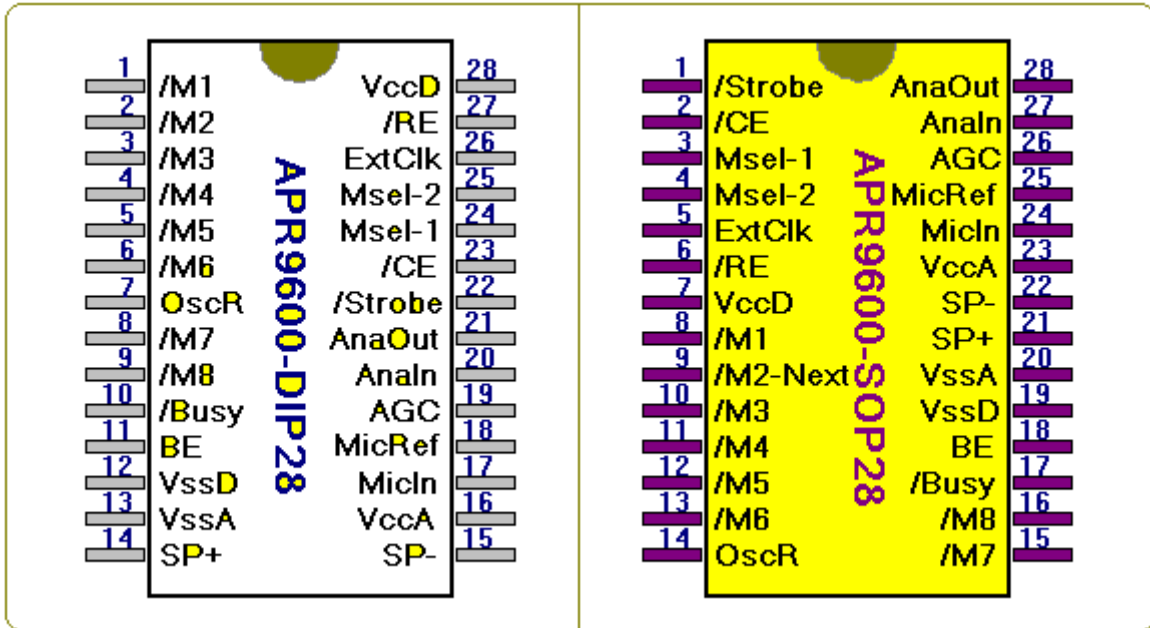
APR9600-DIP28

| Pin | Name | Name | Pin |
|---|---|---|---|
| 1 | /M1 | VccD | 28 |
| 2 | /M2 | /RE | 27 |
| 3 | /M3 | ExtClk | 26 |
| 4 | /M4 | Msel-2 | 25 |
| 5 | /M5 | Msel-1 | 24 |
| 6 | /M6 | /CE | 23 |
| 7 | OscR | /Strobe | 22 |
| 8 | /M7 | AnaOut | 21 |
| 9 | /M8 | AnaIn | 20 |
| 10 | /Busy | AGC | 19 |
| 11 | BE | MicRef | 18 |
| 12 | VssD | MicIn | 17 |
| 13 | VssA | VccA | 16 |
| 14 | SP+ | SP- | 15 |

APR9600-SOP28

| Pin | Name | Name | Pin |
|---|---|---|---|
| 1 | /Strobe | AnaOut | 28 |
| 2 | /CE | AnaIn | 27 |
| 3 | Msel-1 | AGC | 26 |
| 4 | Msel-2 | MicRef | 25 |
| 5 | ExtClk | MicIn | 24 |
| 6 | /RE | VccA | 23 |
| 7 | VccD | SP- | 22 |
| 8 | /M1 | SP+ | 21 |
| 9 | /M2-Next | VssA | 20 |
| 10 | /M3 | VssD | 19 |
| 11 | /M4 | BE | 18 |
| 12 | /M5 | /Busy | 17 |
| 13 | /M6 | /M8 | 16 |
| 14 | OscR | /M7 | 15 |